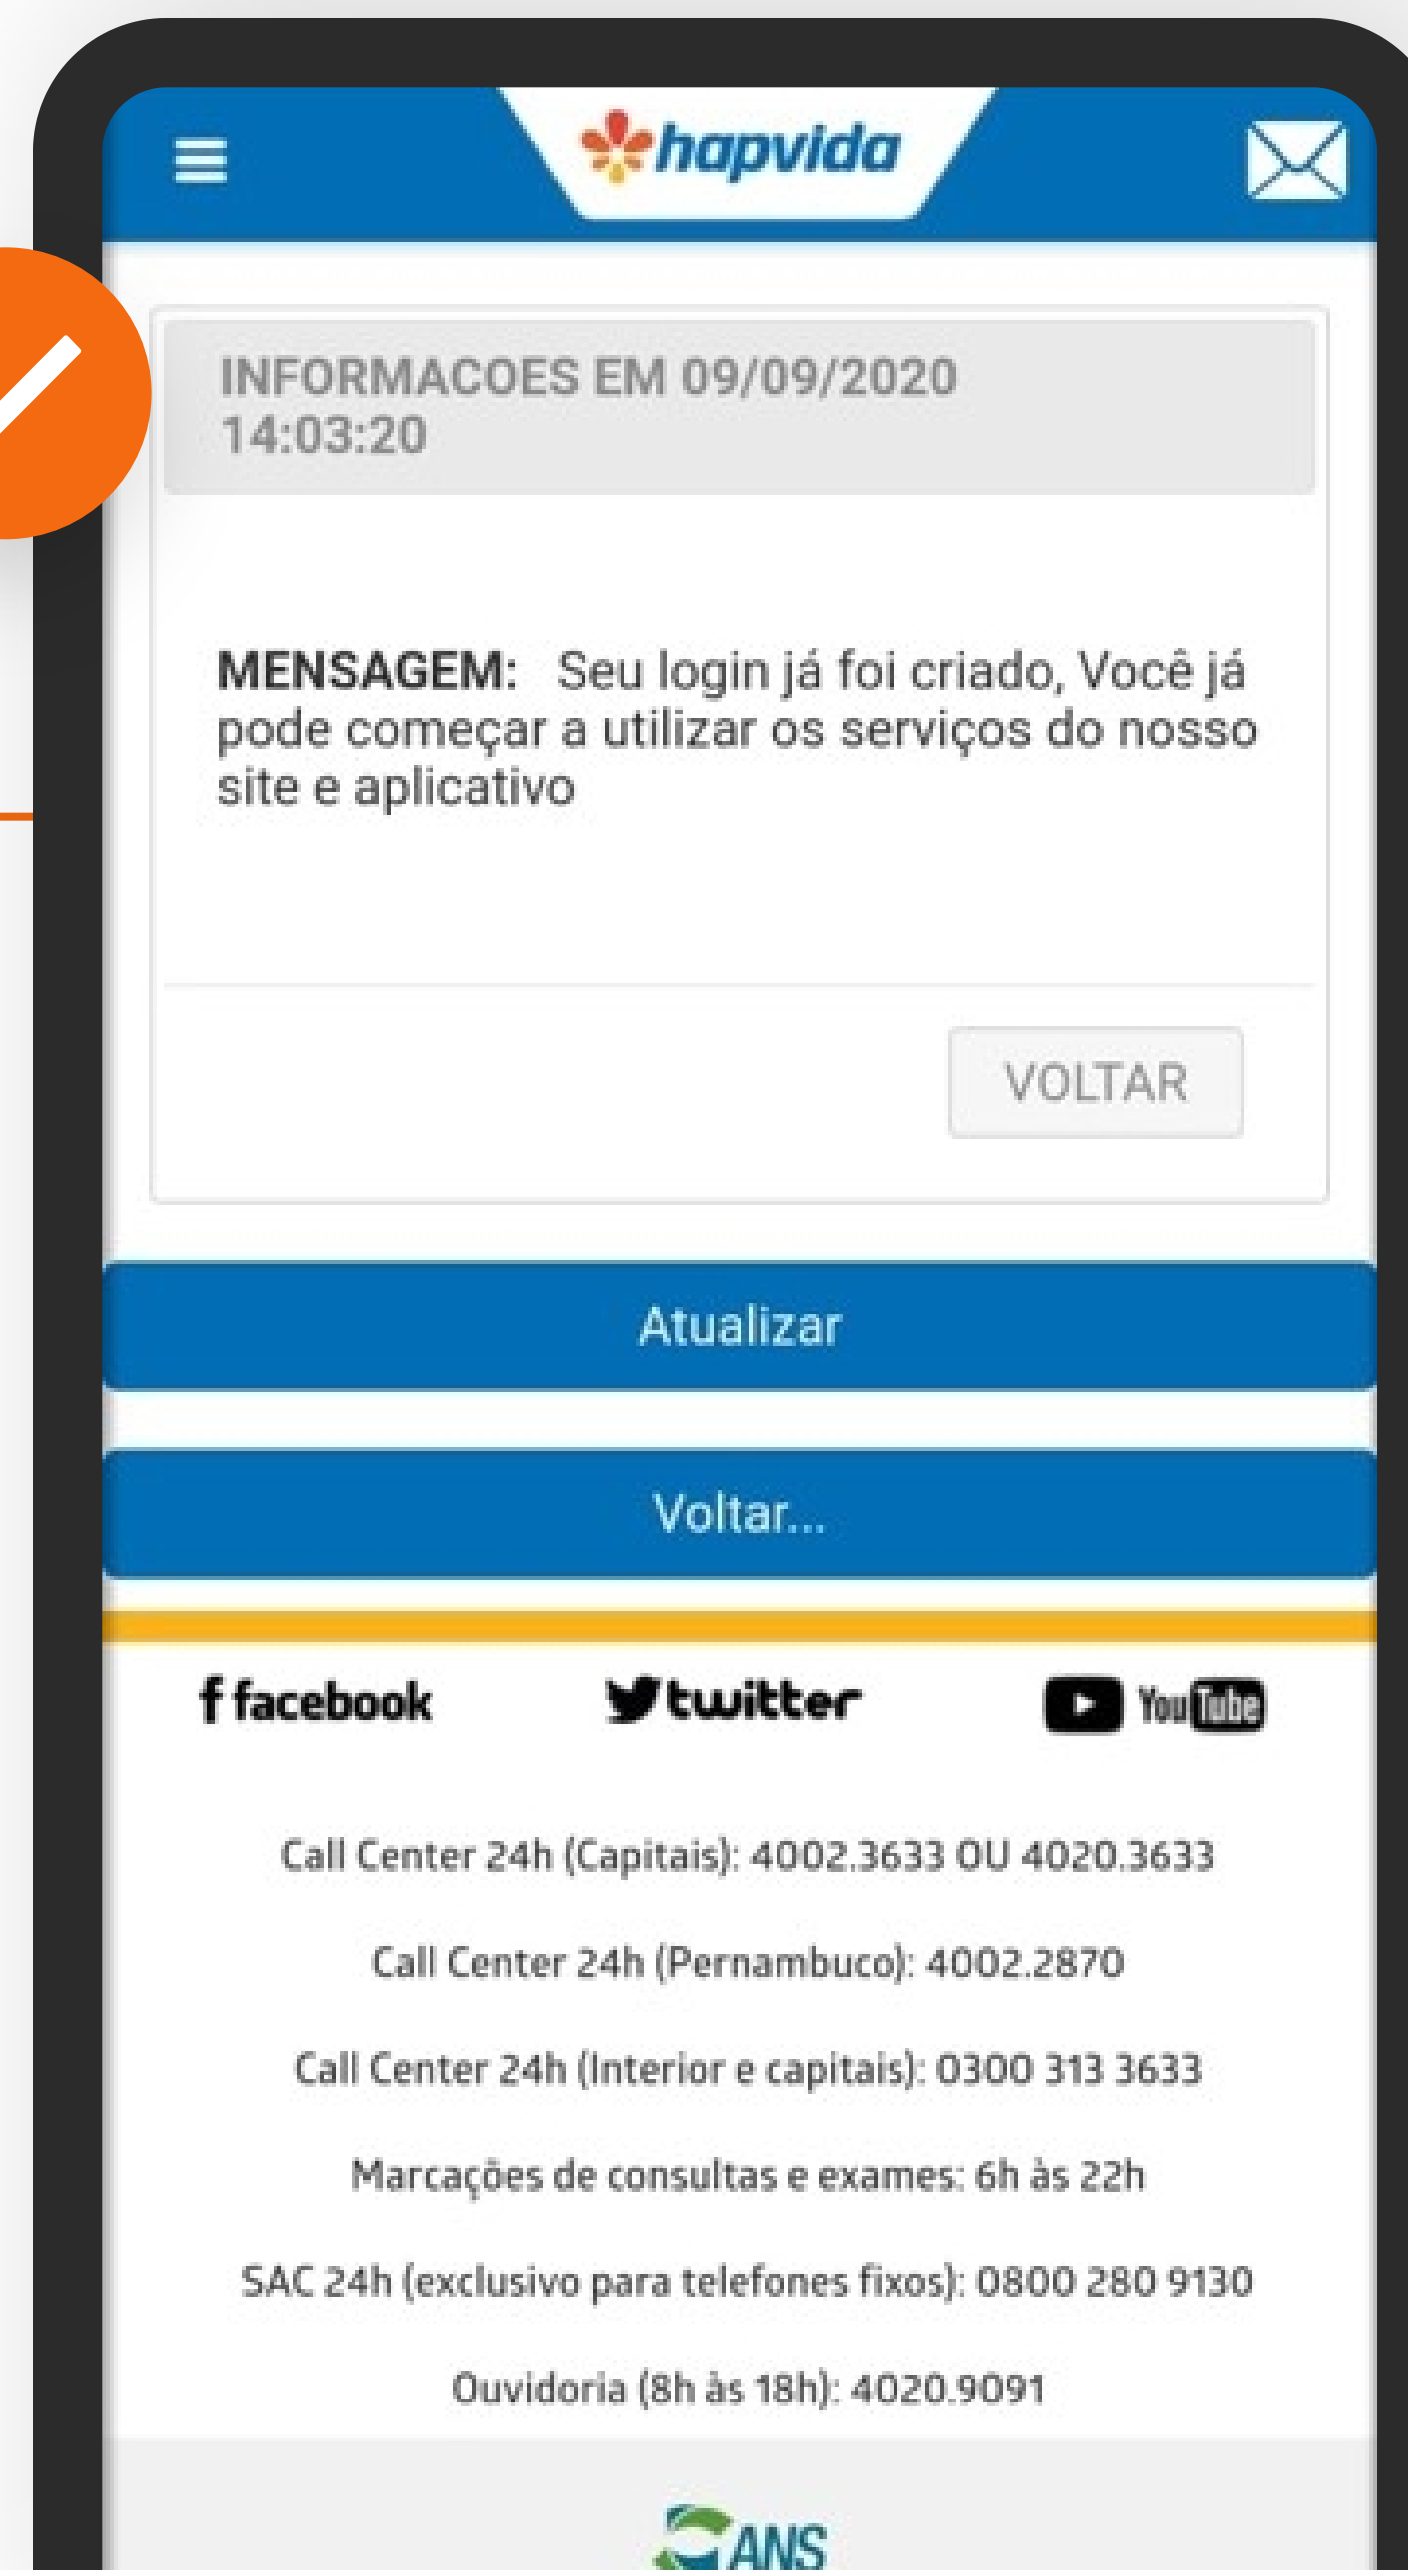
hapvida

INFORMACOES EM 09/09/2020 14:03:20

MENSAGEM: Seu login já foi criado, Você já pode começar a utilizar os serviços do nosso site e aplicativo

VOLTAR

Atualizar

Voltar...

f facebook twitter YouTube

Call Center 24h (Capitais): 4002.3633 OU 4020.3633

Call Center 24h (Pernambuco): 4002.2870

Call Center 24h (Interior e capitais): 0300 313 3633

Marcações de consultas e exames: 6h às 22h

SAC 24h (exclusivo para telefones fixos): 0800 280 9130

Ouvidoria (8h às 18h): 4020.9091

ANS